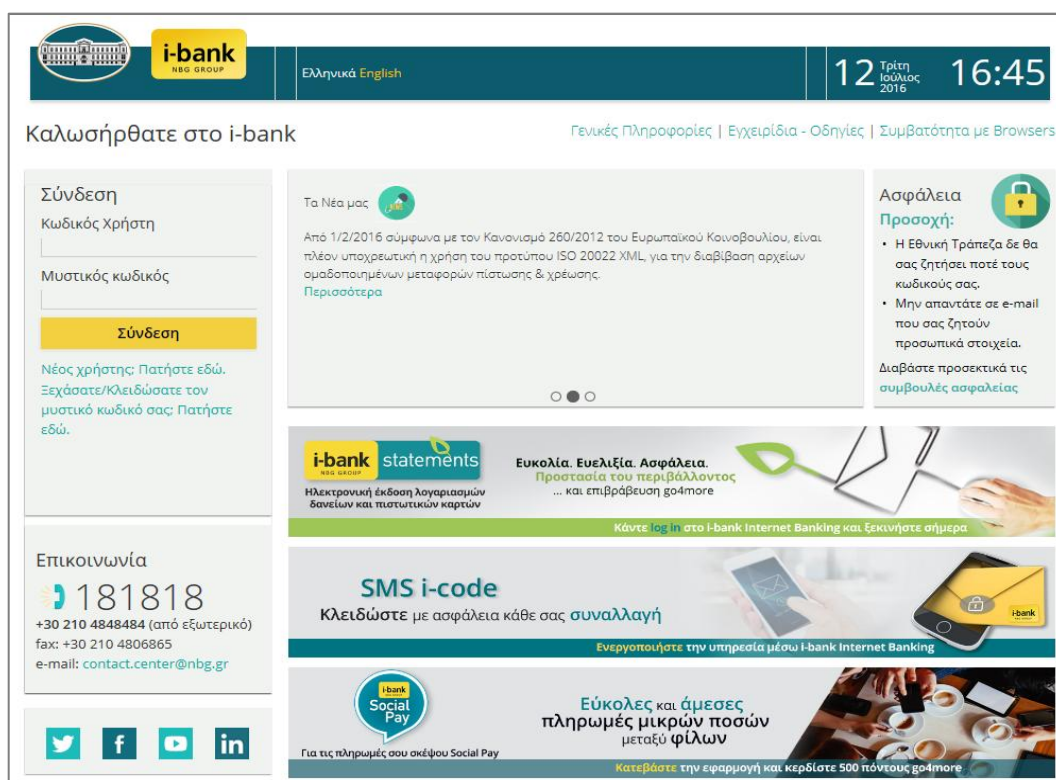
i-bank
NBG GROUP

Ελληνικά English

12 Τρίτη Ιούλιος 2016 16:45

Καλωσήρθατε στο i-bank

Γενικές Πληροφορίες | Εγχειρίδια - Οδηγίες | Συμβατότητα με Browsers

Σύνδεση

Κωδικός Χρήστη

Μυστικός κωδικός

Σύνδεση

Νέος χρήστης; Πατήστε εδώ.
Ξεχάσατε/Κλειδώσατε τον μυστικό κωδικό σας; Πατήστε εδώ.

Τα Νέα μας

Από 1/2/2016 σύμφωνα με τον Κανονισμό 260/2012 του Ευρωπαϊκού Κοινοβουλίου, είναι πλέον υποχρεωτική η χρήση του προτύπου ISO 20022 XML, για την διαβίβαση αρχείων ομαδοποιημένων μεταφορών πίστωσης & χρέωσης.
Περισσότερα

Ασφάλεια

Προσοχή:

• Η Εθνική Τράπεζα δε θα σας ζητήσει ποτέ τους κωδικούς σας.
• Μην απαντάτε σε e-mail που σας ζητούν προσωπικά στοιχεία.

Διαβάστε προσεκτικά τις συμβουλές ασφαλείας

i-bank statements
NBG GROUP
Ηλεκτρονική έκδοση λογαριασμών δανείων και πιστωτικών καρτών

Ευκολία. Ευελιξία. Ασφάλεια.
Προστασία του περιβάλλοντος
... και επιβράβευση go4more

Κάντε log in στο i-bank Internet Banking και ξεκινήστε σήμερα

Επικοινωνία

181818
+30 210 4848484 (από εξωτερικό)
fax: +30 210 4806865
e-mail: contact.center@nbg.gr

SMS i-code
Κλειδώστε με ασφάλεια κάθε σας συναλλαγή

i-bank

Ενεργοποιήστε την υπηρεσία μέσω i-bank Internet Banking

i-bank
Social Pay

Για τις πληρωμές σου σκέψου Social Pay

Εύκολες και άμεσες
πληρωμές μικρών ποσών
μεταξύ φίλων

Κατεβάστε την εφαρμογή και κερδίστε 500 πόντους go4more